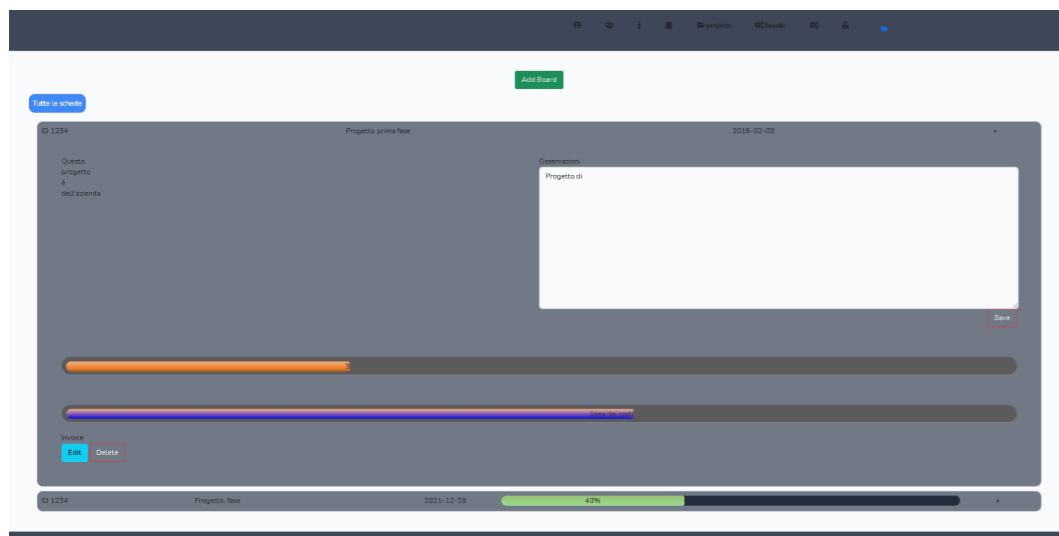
projects boards

Add Board

Tutte le schede

ID 1234 Progetto prima fase 2018-02-03 ×

Questo progetto è dell'azienda

Osservazioni

Progetto di

Save

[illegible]

linea dei costi

Invoice

Edit Delete

ID 1234 Progetto, fase 2021-12-29 40% +